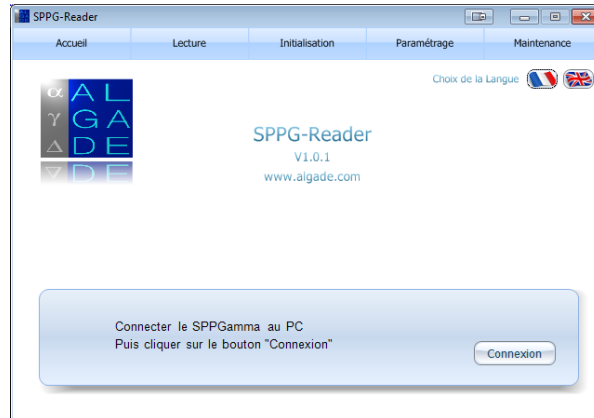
SPPG-Reader

Accueil | Lecture | Initialisation | Paramétrage | Maintenance

Choix de la Langue

α AL
γ GA
Δ DE

SPPG-Reader
V1.0.1
www.algade.com

Connecter le SPPGamma au PC
Puis cliquer sur le bouton "Connexion"

Connexion